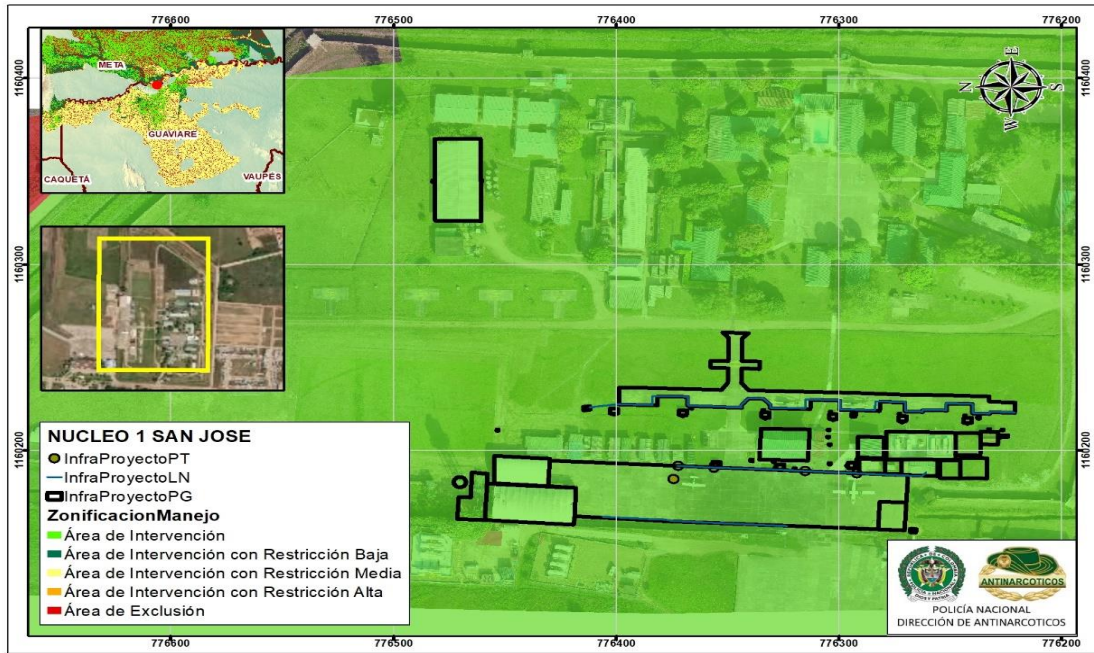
776600 776500 776400 776300 776200

1160400 1160300 1160200

1160400 1160300 1160200

META
GUAVIARE
CAQUETA
VAUPES

N S E W

NUCLEO 1 SAN JOSE
InfraProyectoPT
InfraProyectoLN
InfraProyectoPG
ZonificacionManejo
Área de Intervención
Área de Intervención con Restricción Baja
Área de Intervención con Restricción Media
Área de Intervención con Restricción Alta
Área de Exclusión

ANTINARCOTICOS
POLICÍA NACIONAL
DIRECCIÓN DE ANTINARCOTICOS

776600 776500 776400 776300 776200